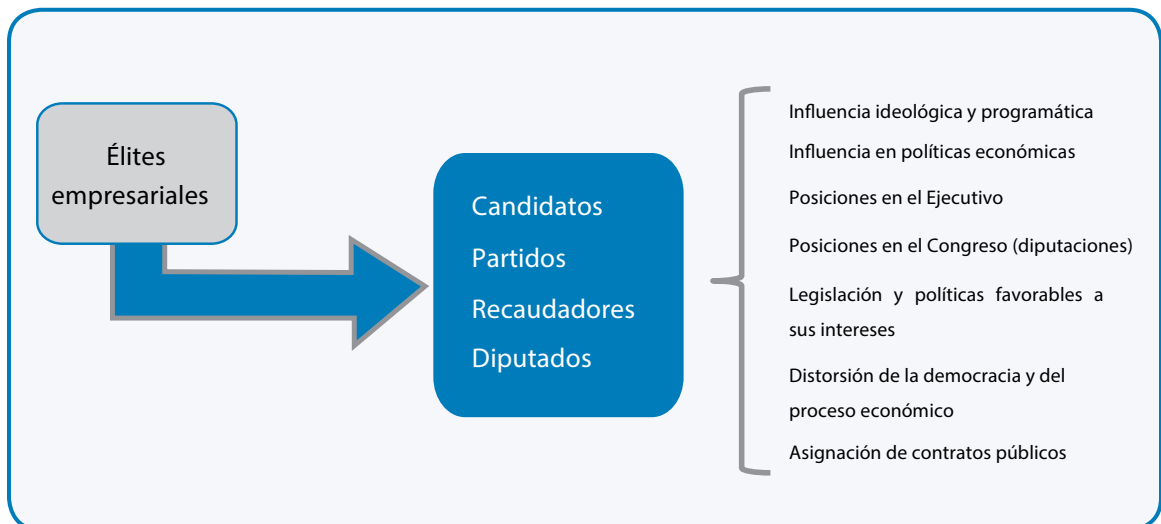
Élites empresariales

Candidatos
Partidos
Recaudadores
Diputados

Influencia ideológica y programática
Influencia en políticas económicas
Posiciones en el Ejecutivo
Posiciones en el Congreso (diputaciones)
Legislación y políticas favorables a sus intereses
Distorsión de la democracia y del proceso económico
Asignación de contratos públicos